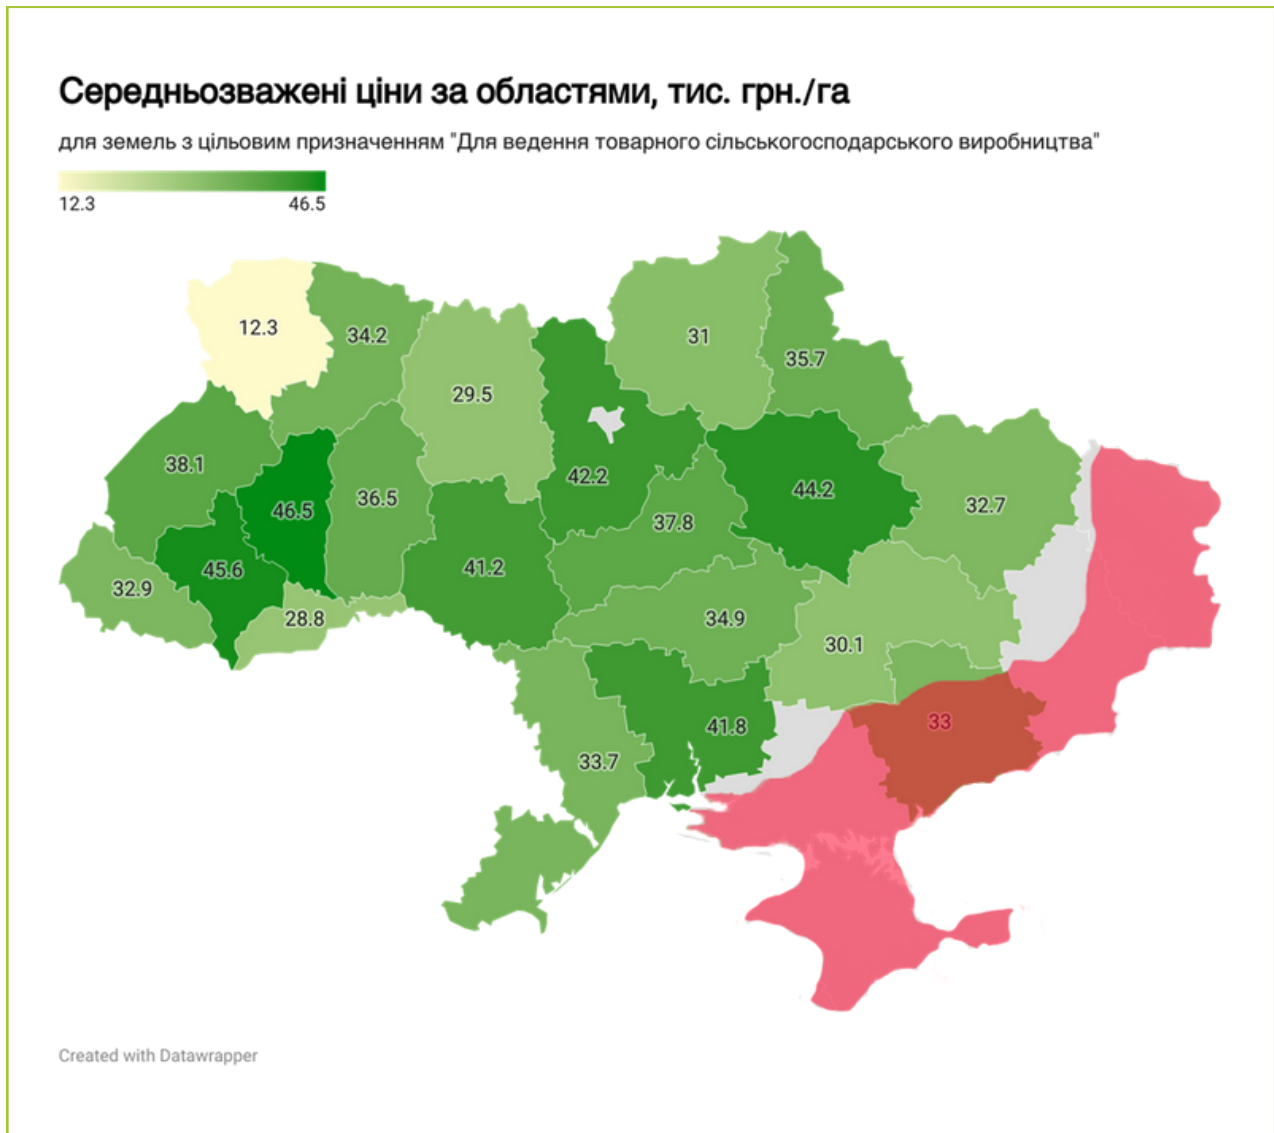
Середньозважені ціни за областями, тис. грн./га

для земель з цільовим призначенням "Для ведення товарного сільськогосподарського виробництва"

12.3
46.5

12.3
34.2
29.5
31
35.7
38.1
46.5
36.5
42.2
37.8
44.2
32.7
45.6
32.9
28.8
41.2
34.9
30.1
33
41.8
33.7

Created with Datawrapper